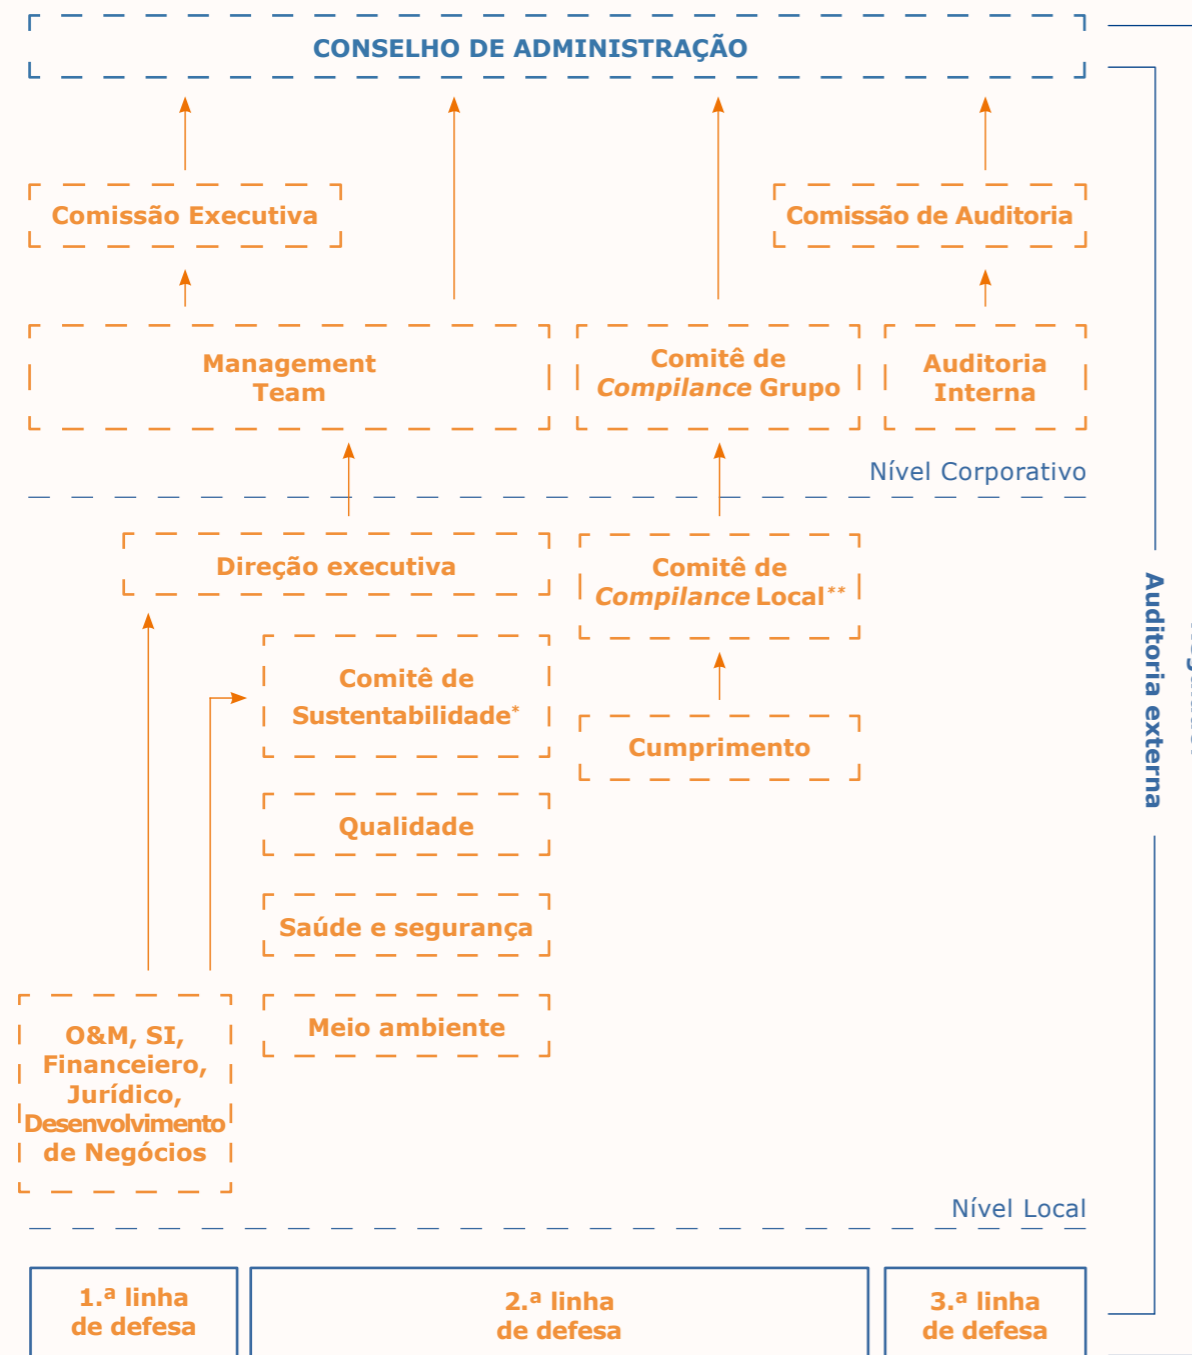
CONSELHO DE ADMINISTRAÇÃO

Comissão Executiva

Comissão de Auditoria

Management Team

Comitê de *Compilance* Grupo

Auditoria Interna

Nível Corporativo

Direção executiva

Comitê de *Compilance* Local**

Comitê de Sustentabilidade*

Cumprimento

Qualidade

Saúde e segurança

Meio ambiente

O&M, SI, Financeiro, Jurídico, Desenvolvimento de Negócios

Nível Local

Auditoria externa

1.ª linha de defesa

2.ª linha de defesa

3.ª linha de defesa